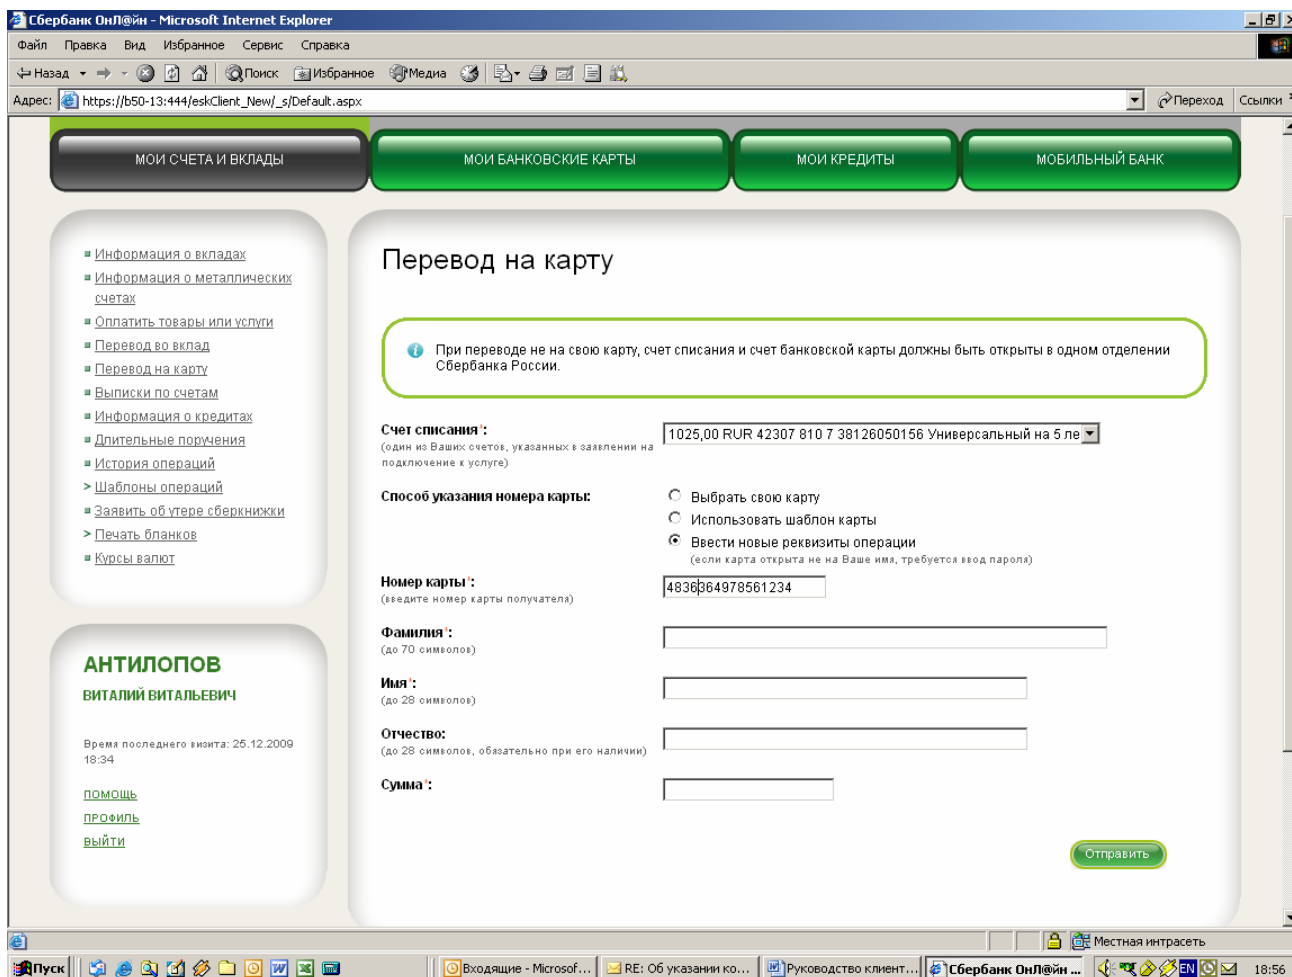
Сбербанк ОнЛ@йн - Microsoft Internet Explorer

Файл Правка Вид Избранное Сервис Справка

Назад Поиск Избранное Медиа

Адрес: https://b50-13:444/eskClient_New/_s/Default.aspx Переход Ссылки

МОИ СЧЕТА И ВКЛАДЫ МОИ БАНКОВСКИЕ КАРТЫ МОИ КРЕДИТЫ МОБИЛЬНЫЙ БАНК

Информация о вкладах
Информация о металлических счетах
Оплатить товары или услуги
Перевод во вклад
Перевод на карту
Выписки по счетам
Информация о кредитах
Длительные поручения
История операций
Шаблоны операций
Заявить об утере сберкнижки
Печать бланков
Курсы валют

АНТИЛОПОВ
ВИТАЛИЙ ВИТАЛЬЕВИЧ

Время последнего визита: 25.12.2009 18:34

помощь
профиль
выйти

Перевод на карту

При переводе не на свою карту, счет списания и счет банковской карты должны быть открыты в одном отделении Сбербанка России.

Счет списания*:
(один из Ваших счетов, указанных в заявлении на подключение к услуге)
1025,00 RUR 42307 810 7 38126050156 Универсальный на 5 ле

Способ указания номера карты:
Выбрать свою карту
Использовать шаблон карты
Ввести новые реквизиты операции
(если карта открыта не на Ваше имя, требуется ввод пароля)

Номер карты*:
(введите номер карты получателя)
4836364978561234

Фамилия*:
(до 70 символов)

Имя*:
(до 28 символов)

Отчество:
(до 28 символов, обязательно при его наличии)

Сумма*:

Отправить

Местная интрасеть

Пуск Входящие - Microsof... RE: Об указании ко... Руководство клиент... Сбербанк ОнЛ@йн ... EN 18:56